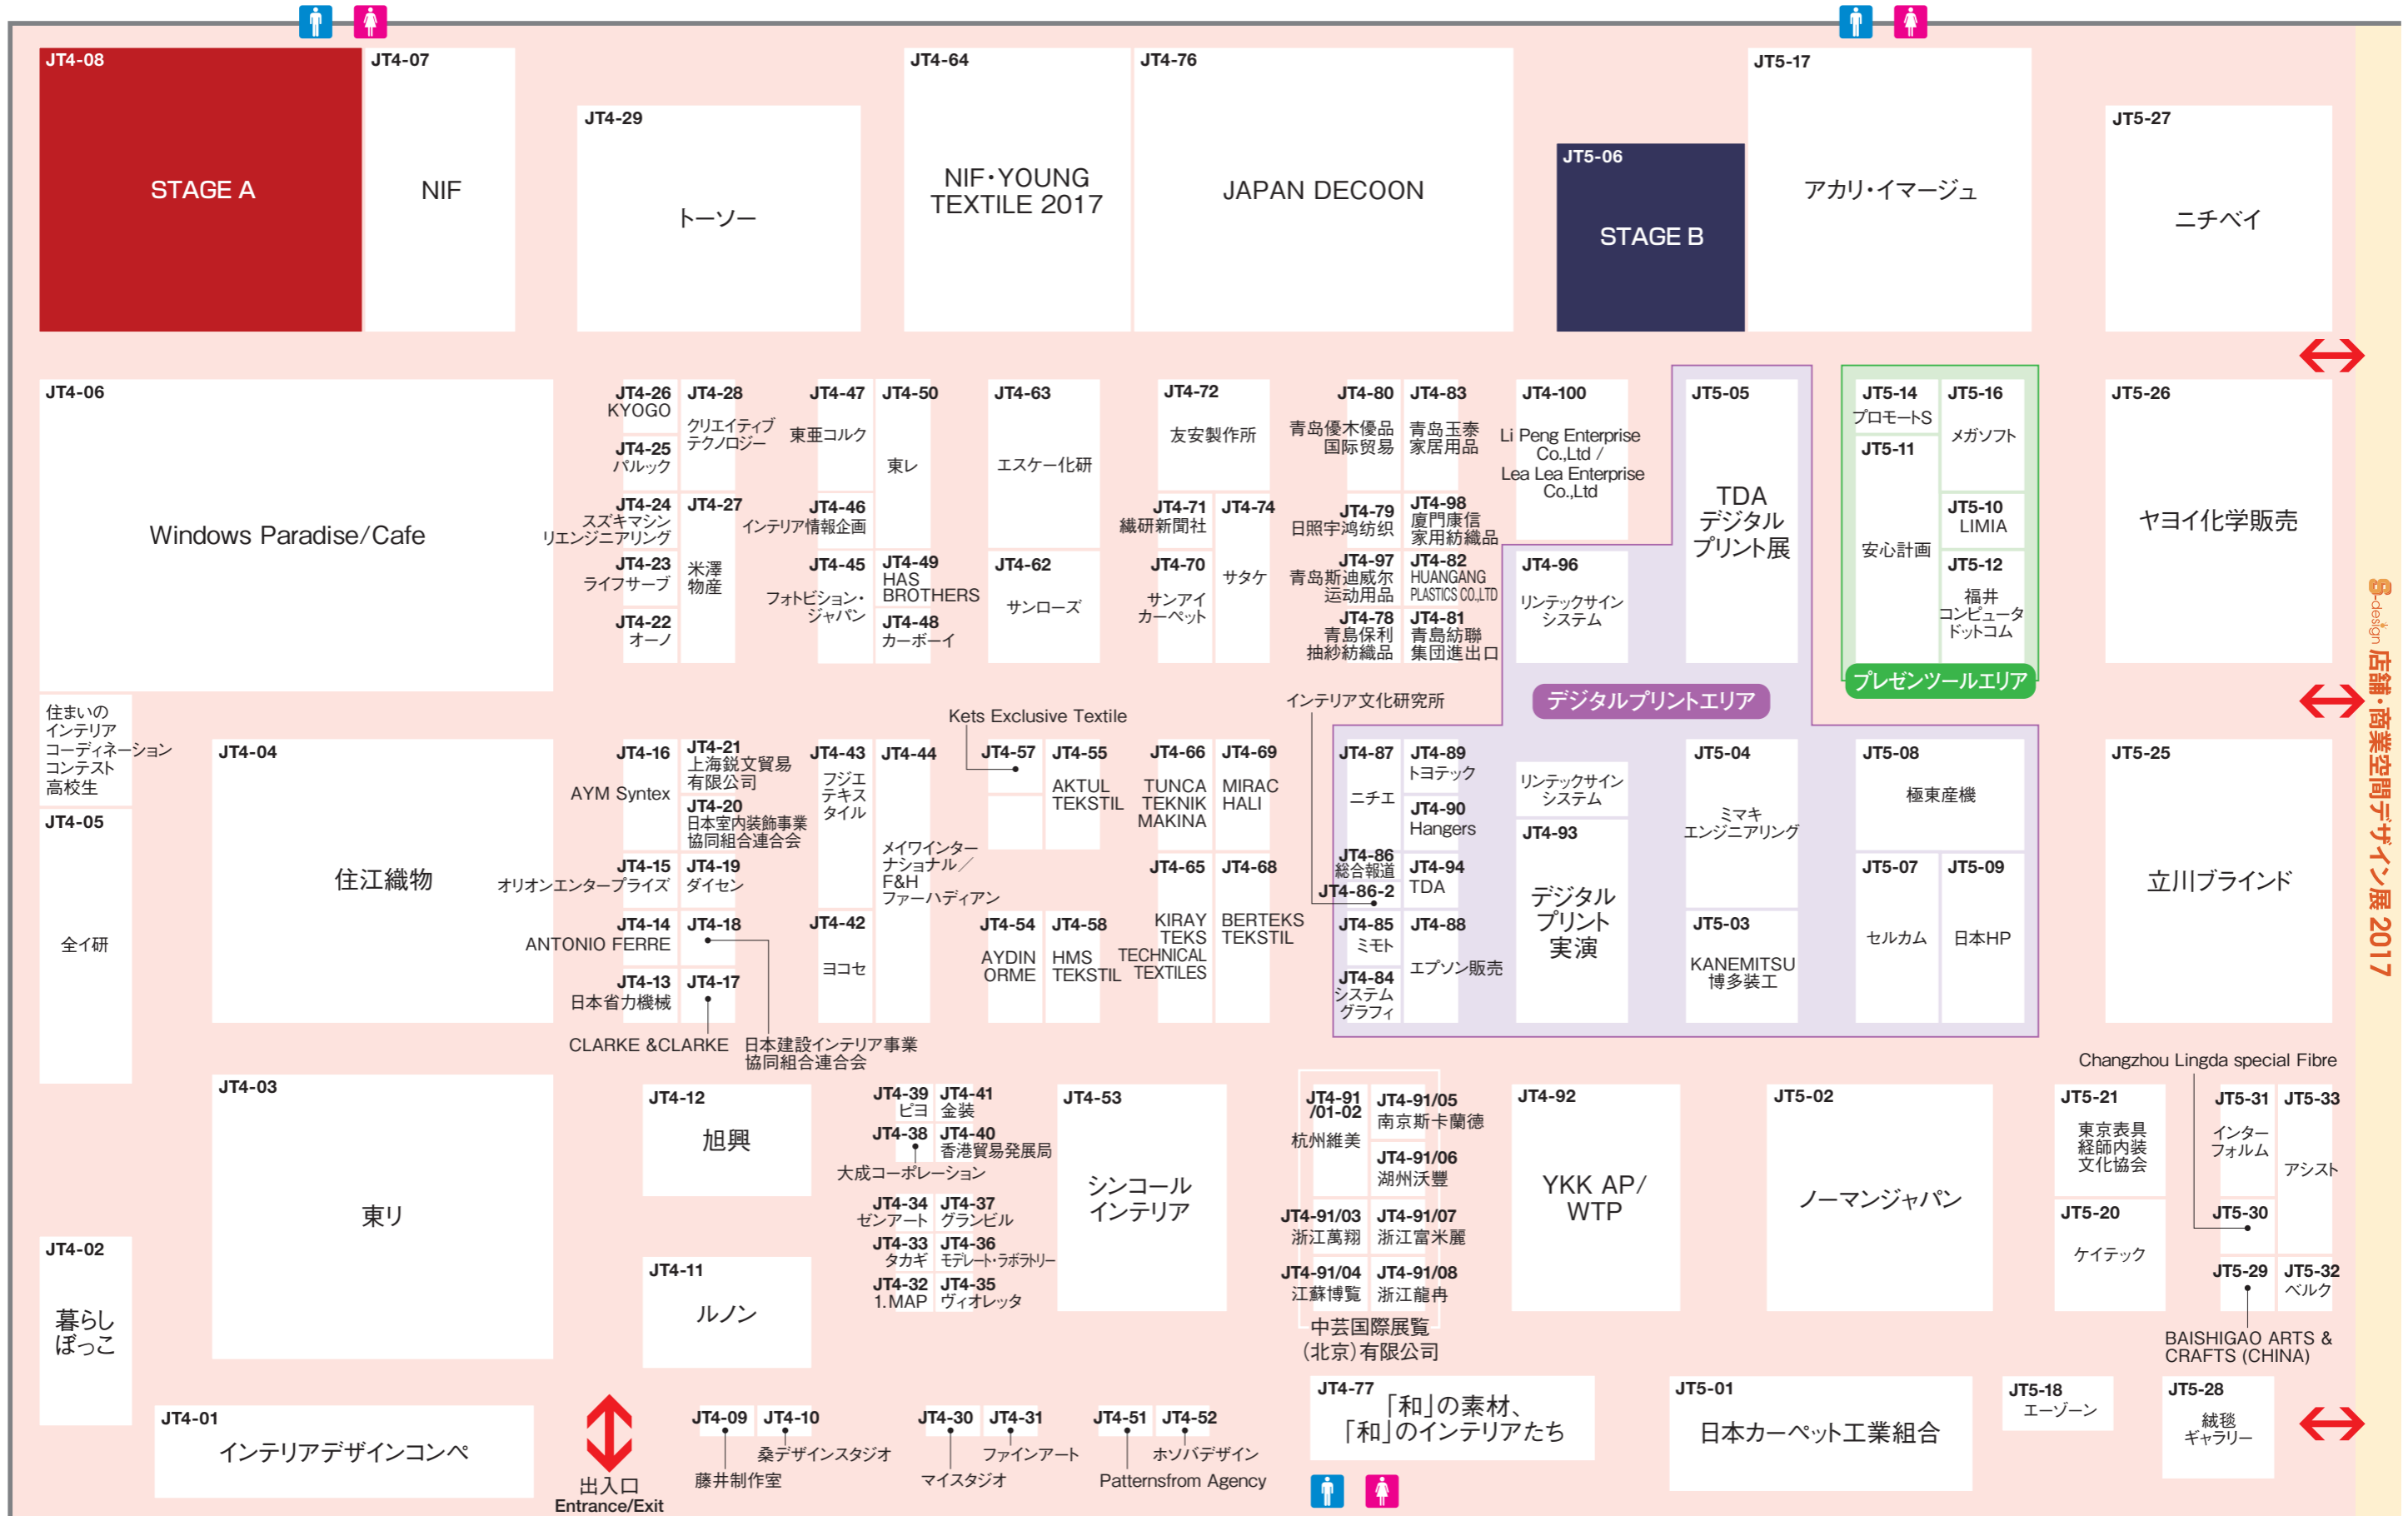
JT4-08
STAGE A

JT4-07
NIF

JT4-29
トーソー

JT4-64
NIF・YOUNG TEXTILE 2017

JT4-76
JAPAN DECOON

JT5-06
STAGE B

JT5-17
アカリ・イマージュ

JT5-27
ニチベイ

JT4-06
Windows Paradise/Cafe

JT4-26
KYOGO
JT4-25
パルック
JT4-24
スズキマシンリエンジニアリング
JT4-23
ライフサーブ
JT4-22
オーノ

JT4-28
クリエイティブテクノロジー
JT4-27
米澤物産

JT4-47
東亜コルク
JT4-46
インテリア情報企画
JT4-45
フォトビジョン・ジャパン

JT4-50
東レ
JT4-49
HAS BROTHERS
JT4-48
カーボーイ

JT4-63
エスケー化研
JT4-62
サンローズ

JT4-72
友安製作所
JT4-71
繊研新聞社
JT4-70
サンアイカーペット
JT4-74
サタケ

JT4-80
青岛优木優品国际贸易
JT4-79
日照宇鸿纺织
JT4-97
青島斯迪威尔运动用品
JT4-78
青島保利抽紗織品

JT4-83
青島玉泰家居用品
JT4-98
廈門康信家用紡織品
JT4-82
HUANGANG PLASTICS CO.,LTD
JT4-81
青島紡聯集団進出口

JT4-100
Li Peng Enterprise Co.,Ltd / Lea Lea Enterprise Co.,Ltd
JT4-96
リンテックサインシステム

JT5-05
TDA デジタルプリント展

JT5-14
プロモートS
JT5-11
安心計画
JT5-16
メガソフト
JT5-10
LIMIA
JT5-12
福井コンピュータドットコム
プレゼンツールエリア

JT5-26
ヤヨイ化学販売

デジタルプリントエリア
インテリア文化研究所
Kets Exclusive Textile

住まいのインテリアコーディネーションコンテスト高校生
JT4-05
全イ研

JT4-04
住江織物

JT4-16
AYM Syntex
JT4-15
オリオンエンタープライズ
JT4-14
ANTONIO FERRE
JT4-13
日本省力機械

JT4-21
上海鋭文貿易有限公司
JT4-20
日本室内装飾事業協同組合連合会
JT4-19
ダイセン
JT4-18
JT4-17
CLARKE &CLARKE
日本建設インテリア事業協同組合連合会

JT4-43
フジエテキスタイル
JT4-42
ヨコセ
JT4-44
メイワインターナショナル/F&H ファーハディアン

JT4-57
JT4-54
AYDIN ORME
JT4-55
AKTUL TEKSTIL
JT4-58
HMS TEKSTIL

JT4-66
TUNCA TEKNIK MAKINA
JT4-65
KIRAY TEKS TECHNICAL TEXTILES
JT4-69
MIRAC HALI
JT4-68
BERTEKS TEKSTIL

JT4-87
ニチエ
JT4-86
総合報道
JT4-86-2
JT4-85
ミモト
JT4-84
システムグラフィ

JT4-89
トヨテック
JT4-90
Hangers
JT4-94
TDA
JT4-88
エプソン販売

リンテックサインシステム
JT4-93
デジタルプリント実演

JT5-04
ミマキエンジニアリング
JT5-03
KANEMITSU 博多装工

JT5-08
極東産機
JT5-07
セルカム
JT5-09
日本HP

JT5-25
立川ブラインド

JT4-03
東リ

JT4-12
旭興
JT4-11
ルノン

JT4-39
ピコ
JT4-38
JT4-41
金装
JT4-40
香港貿易発展局
大成コーポレーション
JT4-34
ゼンアート
JT4-33
タカギ
JT4-32
1.MAP
JT4-37
グランビル
JT4-36
モデレート・ラボラトリー
JT4-35
ヴィオレッタ

JT4-53
シンコールインテリア

JT4-91/01-02
杭州維美
JT4-91/05
南京斯卡蘭德
JT4-91/06
湖州沃豐
JT4-91/03
浙江萬翔
JT4-91/07
浙江富米麗
JT4-91/04
江蘇博覧
JT4-91/08
浙江龍冉
中芸国際展覧(北京)有限公司

JT4-92
YKK AP/WTP

JT5-02
ノーマンジャパン

Changzhou Lingda special Fibre
JT5-21
東京表具経師内装文化協会
JT5-20
ケイテック
JT5-31
インターフォルム
JT5-30
JT5-29
JT5-33
アシスト
JT5-32
ベルク
BAISHIGAO ARTS & CRAFTS (CHINA)

JT4-02
暮らしぼっこ

JT4-01
インテリアデザインコンペ

出入口
Entrance/Exit

JT4-09
藤井制作室
JT4-10
桑デザインスタジオ
JT4-30
マイスタジオ
JT4-31
ファインアート
JT4-51
Patternsfrom Agency
JT4-52
ホソバデザイン

JT4-77
「和」の素材、「和」のインテリアたち

JT5-01
日本カーペット工業組合

JT5-18
エーゾーン

JT5-28
絨毯ギャラリー

S-design 店舗・商業空間デザイン展 2017